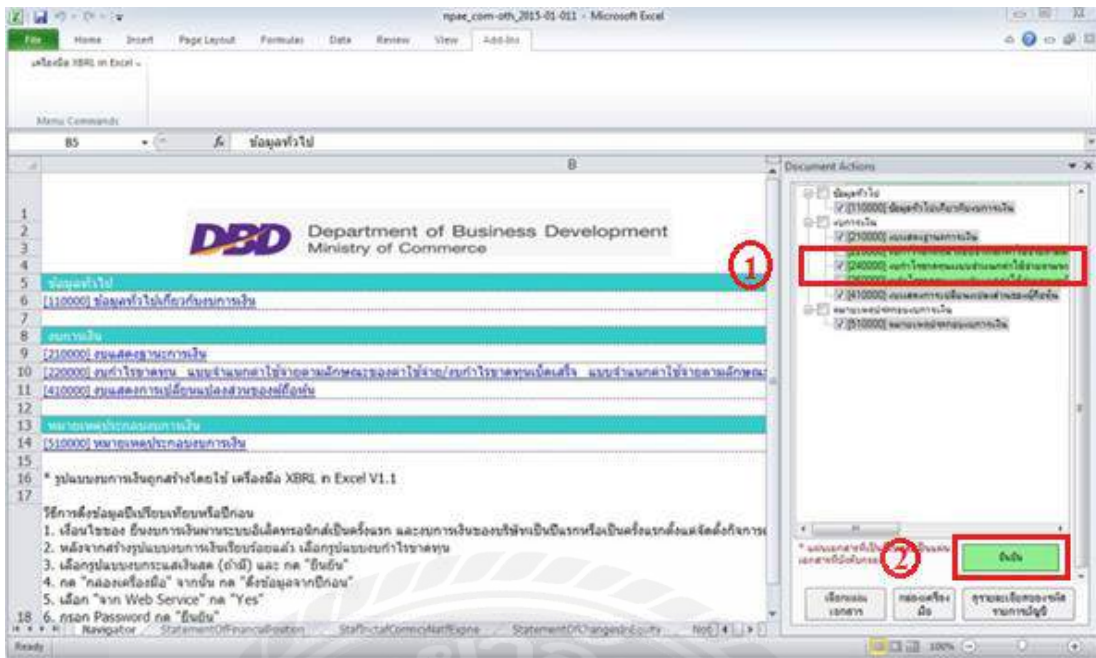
npae_com-oth_2015-01-011 - Microsoft Excel

File Home Insert Page Layout Formulas Data Review View Add-Ins

เครื่องมือ XBRL in Excel

Menu Commands

B5 ข้อมูลทั่วไป

B

Department of Business Development
Ministry of Commerce

5 ข้อมูลทั่วไป
6 [110000] ข้อมูลทั่วไปเกี่ยวกับงบการเงิน
7
8 งบการเงิน
9 [210000] งบแสดงฐานะการเงิน
10 [220000] งบกำไรขาดทุน แบบจำแนกค่าใช้จ่ายตามลักษณะของค่าใช้จ่าย/งบกำไรขาดทุนเบ็ดเสร็จ แบบจำแนกค่าใช้จ่ายตามลักษณะ
11 [410000] งบแสดงการเปลี่ยนแปลงส่วนของผู้ถือหุ้น
12
13 หมายเหตุประกอบงบการเงิน
14 [510000] หมายเหตุประกอบงบการเงิน
15
16 * รูปแบบงบการเงินถูกสร้างโดยใช้ เครื่องมือ XBRL in Excel V1.1
17

วิธีการดึงข้อมูลปีเปรียบเทียบหรือปีก่อน
1. เงื่อนไขของ ยื่นงบการเงินผ่านระบบอิเล็กทรอนิกส์เป็นครั้งแรก และงบการเงินของบริษัทเป็นปีแรกหรือเป็นครั้งแรกตั้งแต่จัดตั้งกิจการ
2. หลังจากสร้างรูปแบบงบการเงินเรียบร้อยแล้ว เลือกรูปแบบงบกำไรขาดทุน
3. เลือกรูปแบบงบกระแสเงินสด (ถ้ามี) และ กด "ยืนยัน"
4. กด "กล่องเครื่องมือ" จากนั้น กด "ดึงข้อมูลจากปีก่อน"
5. เลือก "จาก Web Service" กด "Yes"
18 6. กรอก Password กด "ยืนยัน"

Navigator StatementOfFinancialPosition StatementOfComprehensiveIncome StatementOfChangesInEquity Not

Ready 100%

Document Actions

ข้อมูลทั่วไป
[110000] ข้อมูลทั่วไปเกี่ยวกับงบการเงิน
งบการเงิน
[210000] งบแสดงฐานะการเงิน
[240000] งบกำไรขาดทุนแบบจำแนกค่าใช้จ่ายตาม
[410000] งบแสดงการเปลี่ยนแปลงส่วนของผู้ถือหุ้น
หมายเหตุประกอบงบการเงิน
[510000] หมายเหตุประกอบงบการเงิน

1

2

* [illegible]

ยืนยัน

เลือกแผ่นเอกสาร

กล่องเครื่องมือ

ฐานข้อมูลรายละเอียดของรหัสบัญชี